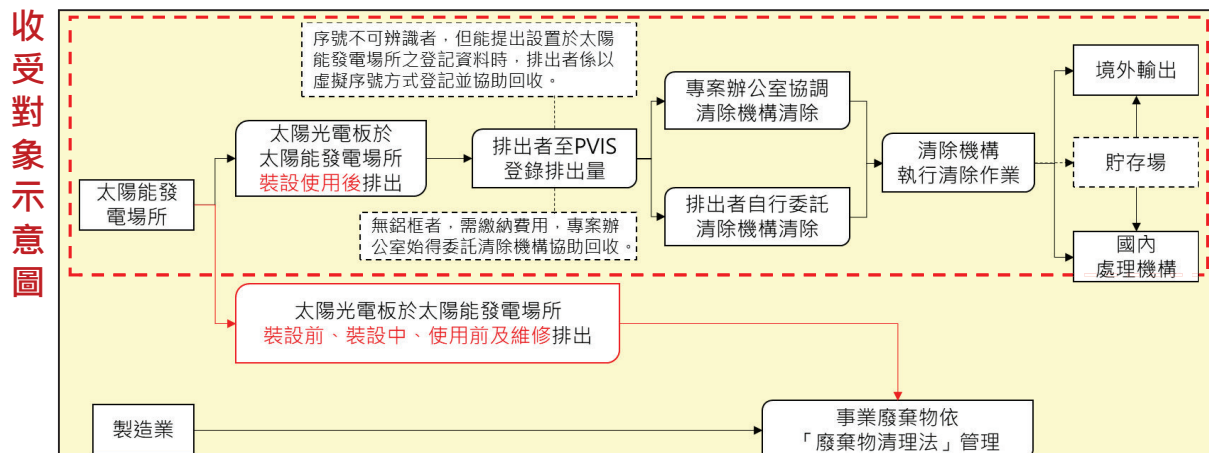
收受對象示意圖

序號不可辨識者，但能提出設置於太陽能發電場所之登記資料時，排出者係以虛擬序號方式登記並協助回收。

太陽能發電場所

太陽光電板於太陽能發電場所裝設使用後排出

排出者至PVIS登錄排出量

無鋁框者，需繳納費用，專案辦公室始得委託清除機構協助回收。

專案辦公室協調清除機構清除

排出者自行委託清除機構清除

清除機構執行清除作業

境外輸出

貯存場

國內處理機構

太陽光電板於太陽能發電場所裝設前、裝設中、使用前及維修排出

製造業

事業廢棄物依「廢棄物清理法」管理